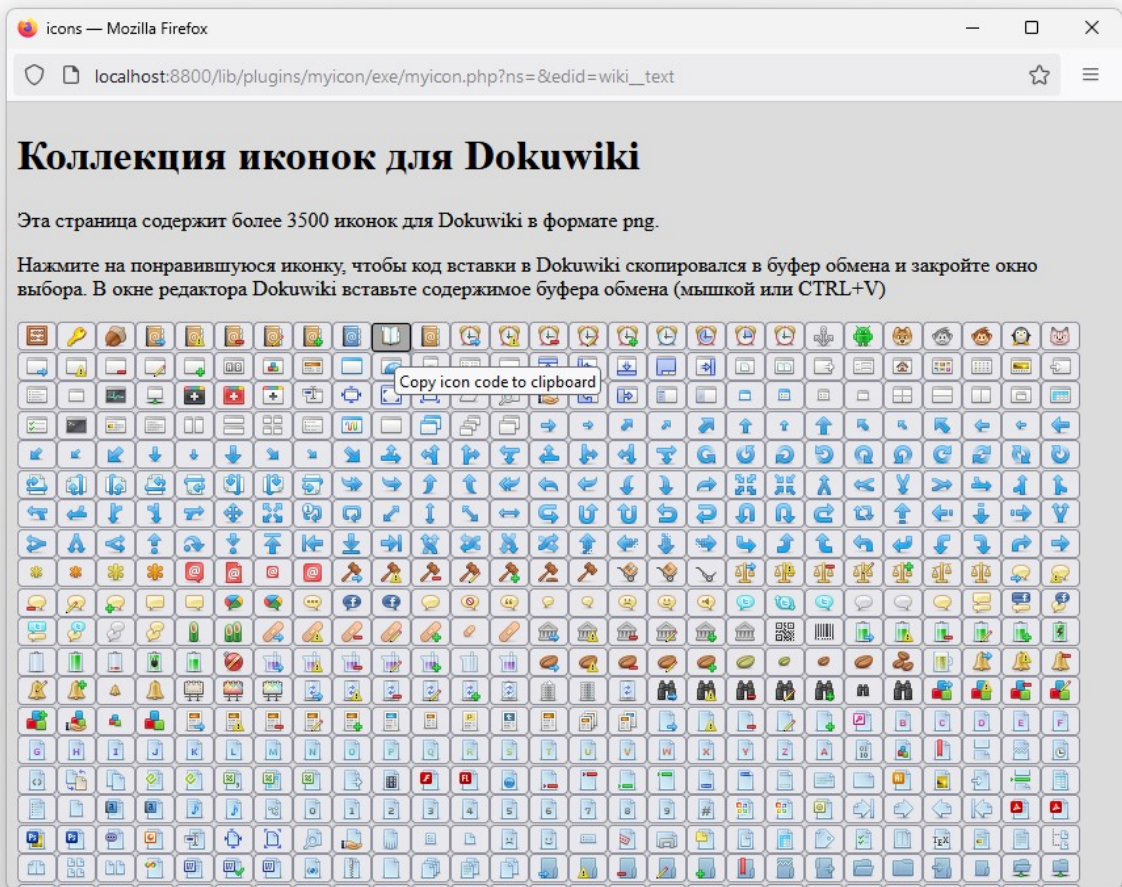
icons — Mozilla Firefox

localhost:8800/lib/plugins/myicon/exe/myicon.php?ns=&edid=wiki__text

# Коллекция иконок для Dokuwiki

Эта страница содержит более 3500 иконок для Dokuwiki в формате png.

Нажмите на понравившуюся иконку, чтобы код вставки в Dokuwiki скопировался в буфер обмена и закройте окно выбора. В окне редактора Dokuwiki вставьте содержимое буфера обмена (мышкой или CTRL+V)

Copy icon code to clipboard